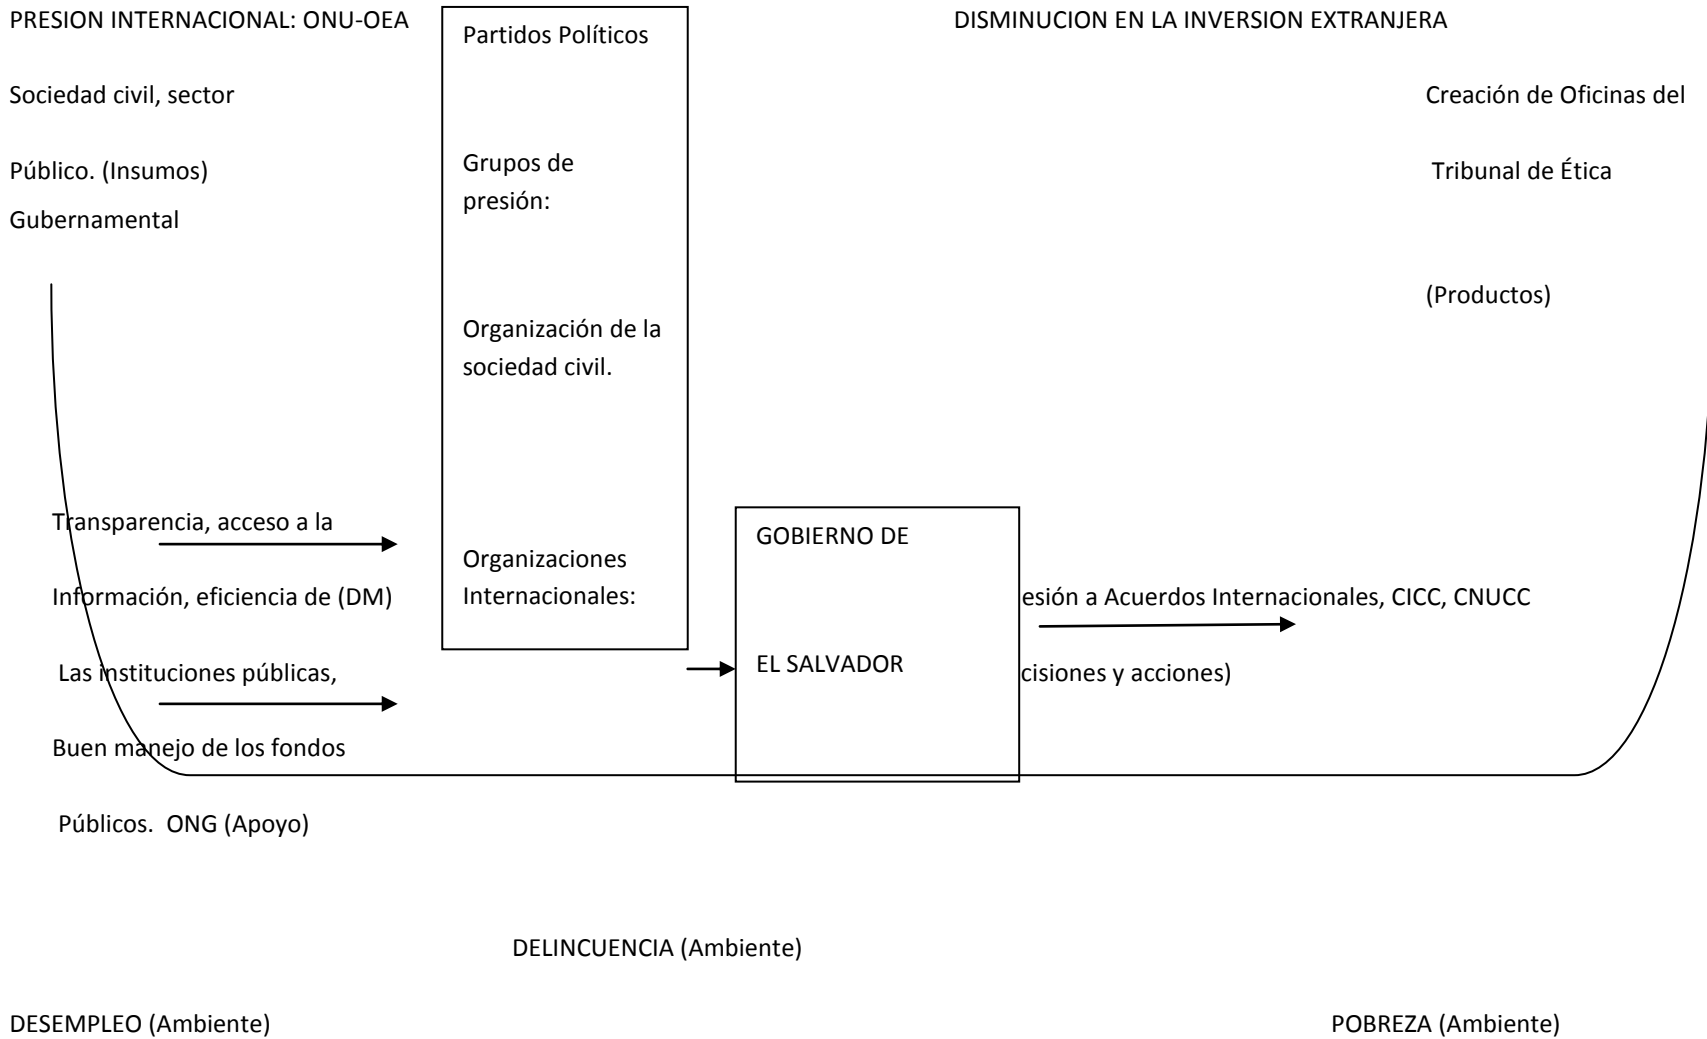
PRESION INTERNACIONAL: ONU-OEA

Partidos Políticos

DISMINUCION EN LA INVERSION EXTRANJERA

Sociedad civil, sector

Público. (Insumos)

Gubernamental

Creación de Oficinas del

Tribunal de Ética

(Productos)

Grupos de presión:

Organización de la sociedad civil.

Organizaciones Internacionales:

Transparencia, acceso a la

Información, eficiencia de (DM)

Las instituciones públicas,

Buen manejo de los fondos

Públicos. ONG (Apoyo)

GOBIERNO DE

EL SALVADOR

esión a Acuerdos Internacionales, CICC, CNUCC

cisiones y acciones)

DELINCUENCIA (Ambiente)

DESEMPLEO (Ambiente)

POBREZA (Ambiente)